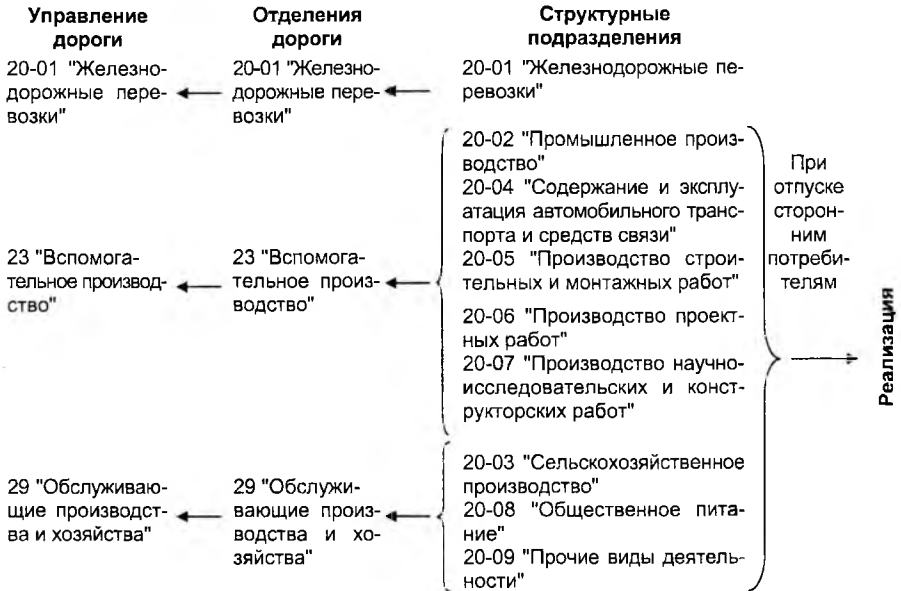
Управление дороги

Отделения дороги

Структурные подразделения

20-01 "Железнодорожные перевозки"

20-01 "Железнодорожные перевозки"

20-01 "Железнодорожные перевозки"

23 "Вспомогательное производство"

23 "Вспомогательное производство"

20-02 "Промышленное производство"
20-04 "Содержание и эксплуатация автомобильного транспорта и средств связи"
20-05 "Производство строительных и монтажных работ"
20-06 "Производство проектных работ"
20-07 "Производство научно-исследовательских и конструкторских работ"

При отпуске сторонним потребителям

Реализация

29 "Обслуживающие производства и хозяйства"

29 "Обслуживающие производства и хозяйства"

20-03 "Сельскохозяйственное производство"
20-08 "Общественное питание"
20-09 "Прочие виды деятельности"